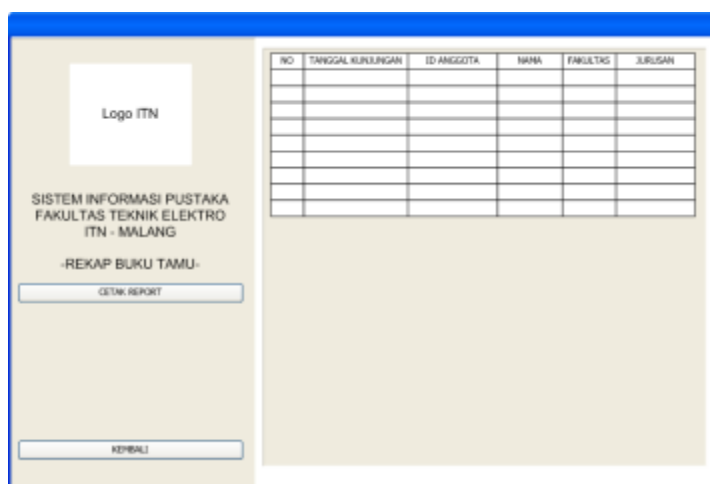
Logo ITN

SISTEM INFORMASI PUSTAKA FAKULTAS TEKNIK ELEKTRO ITN - MALANG

-REKAP BUKU TAMU-

CETAK REPORT

KEMBALI

| NO | TANGGAL KUNJUNGAN | ID ANGGOTA | NAMA | FAKULTAS | JURUSAN |
|---|---|---|---|---|---|
| | | | | | |
| | | | | | |
| | | | | | |
| | | | | | |
| | | | | | |
| | | | | | |
| | | | | | |
| | | | | | |
| | | | | | |